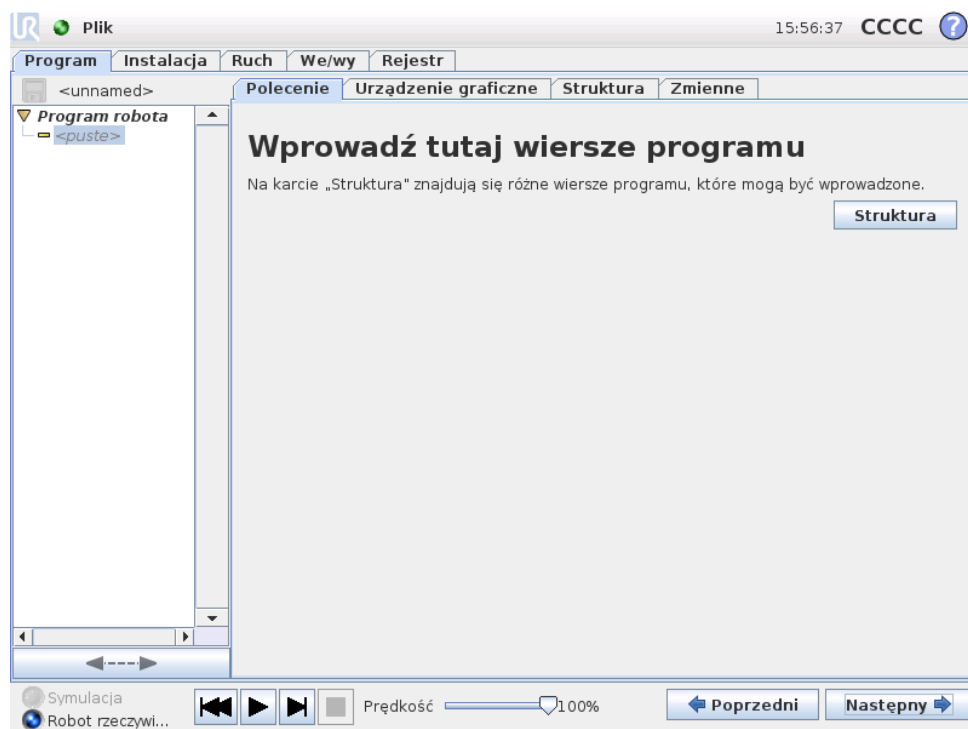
Plik

15:56:37 CCCC ?

Program | Instalacja | Ruch | We/wy | Rejestr

<unnamed>

Polecenie | Urządzenie graficzne | Struktura | Zmienne

Program robota
<puste>

Wprowadź tutaj wiersze programu

Na karcie „Struktura" znajdują się różne wiersze programu, które mogą być wprowadzone.

Struktura

Symulacja
Robot rzeczywi...

Prędkość 100%

Poprzedni

Następny